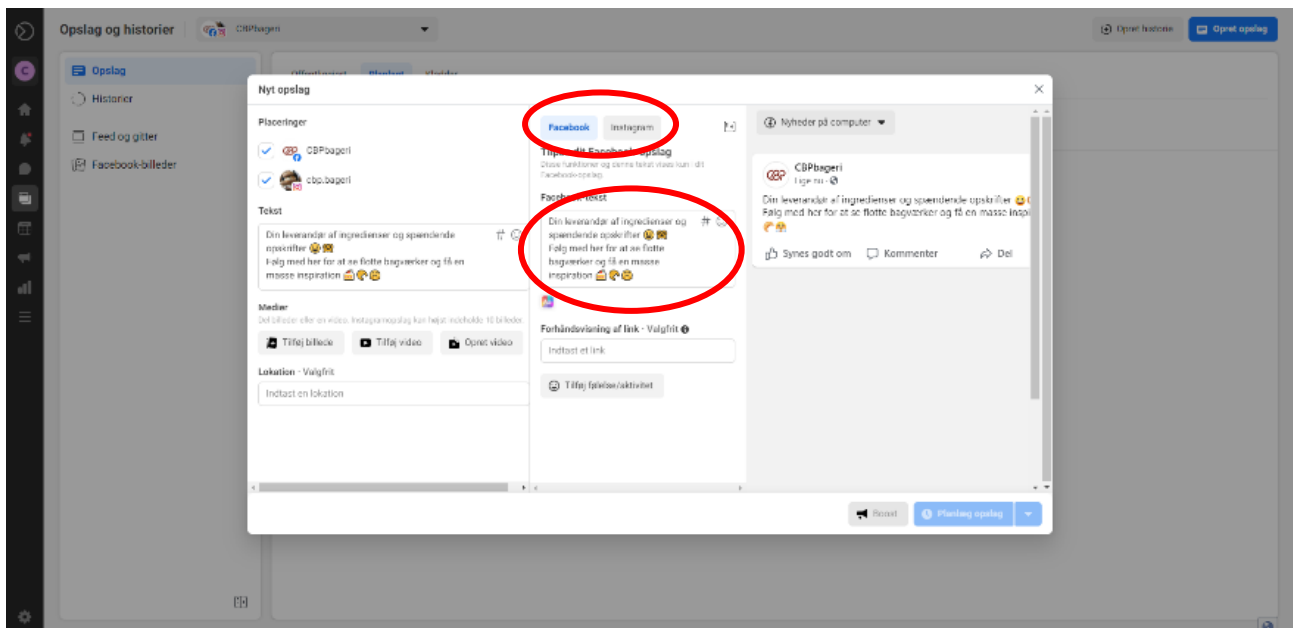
Opslag og historier

CBPbageri

Opret historie

Opret opslag

Opslag

Historier

Feed og gitter

Facebook-billeder

Nyt opslag

Placeringer

CBPbageri

cbp.bageri

Tekst

Din leverandør af ingredienser og spændende opskrifter 😋
Følg med her for at se flotte bagværker og få en masse inspiration 🍰🥐😊

Medier

Del billeder eller en video. Instagramopslag kan højst indeholde 10 billeder.

Tilføj billede

Tilføj video

Opret video

Lokation · Valgfrit

Indtast en lokation

Facebook

Instagram

Tilpas dit Facebook-opslag

Disse funktioner og denne tekst vises kun i dit Facebook-opslag

Facebook-tekst

Din leverandør af ingredienser og spændende opskrifter 😋
Følg med her for at se flotte bagværker og få en masse inspiration 🍰🥐😊

Forhåndsvisning af link · Valgfrit

Indtast et link

Tilføj følelse/aktivitet

Nyheder på computer

CBPbageri

Lige nu ·

Din leverandør af ingredienser og spændende opskrifter 😋
Følg med her for at se flotte bagværker og få en masse inspi
🥐😊

Synes godt om

Kommenter

Del

Boost

Planlæg opslag